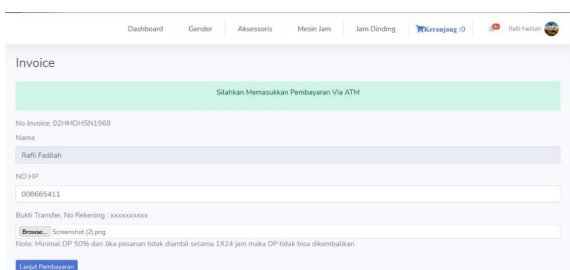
Dashboard Gender Aksessoris Mesin Jam Jam Dinding Keranjang :0 Rafli Fadilah

Invoice

Silahkan Memasukkan Pembayaran Via ATM

No Invoice: 02HMDHSN1968

Nama

Rafli Fadilah

NO HP

008665411

Bukti Transfer, No Rekening : xxxxxxxxxx

Browse... Screenshot (2).png

Note: Minimal DP 50% dan Jika pesanan tidak diambil selama 1X24 jam maka DP tidak bisa dikembalikan

Lanjut Pembayaran